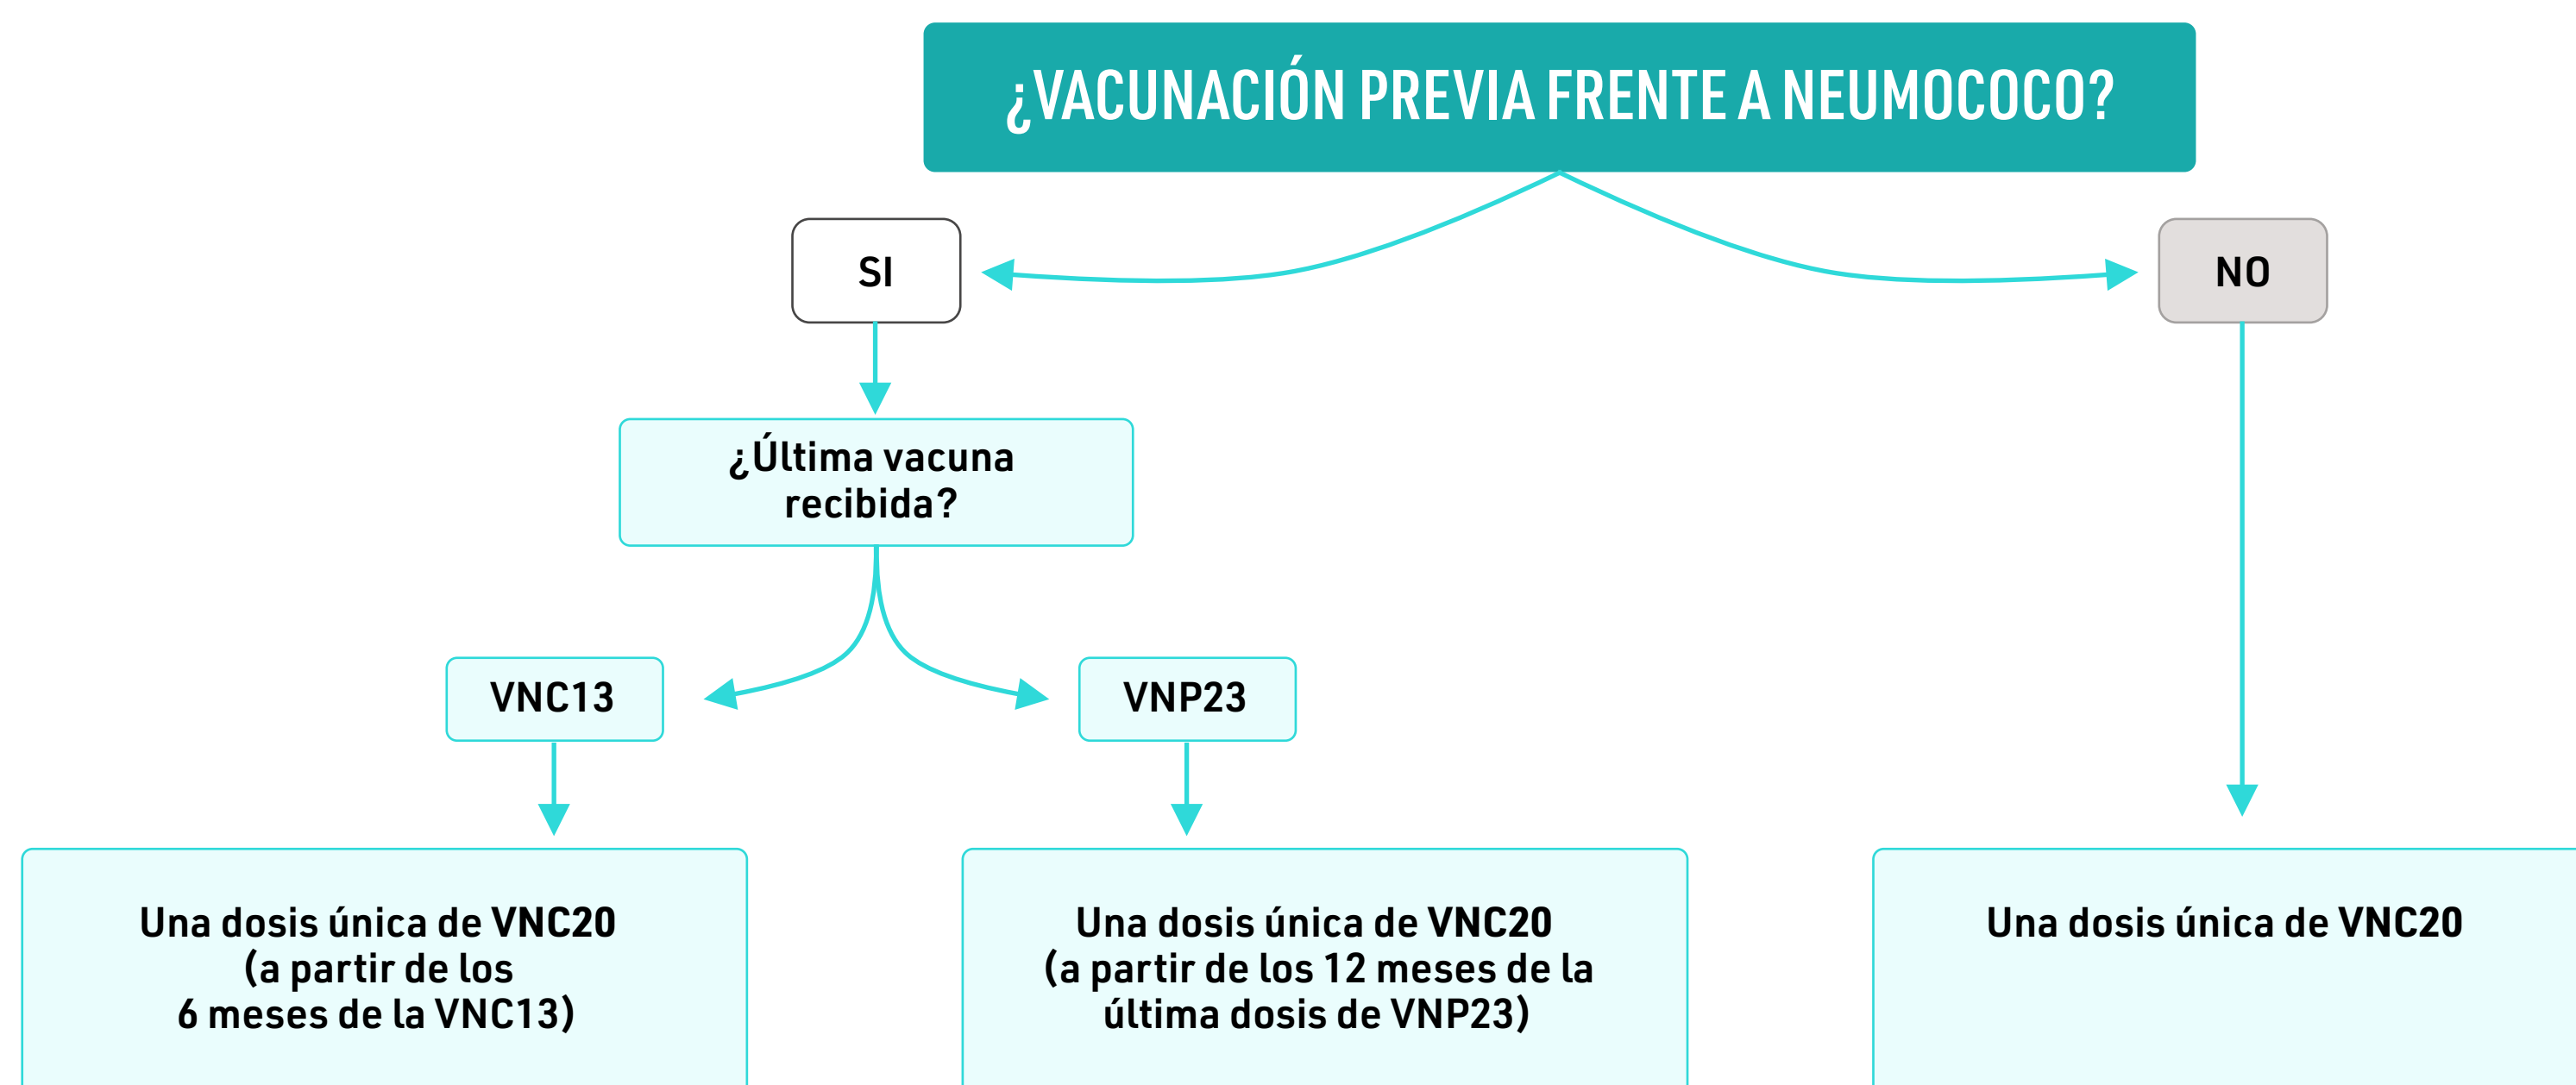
¿VACUNACIÓN PREVIA FRENTE A NEUMOCOCO?

SI

NO

¿Última vacuna recibida?

VNC13

VNP23

Una dosis única de VNC20 (a partir de los 6 meses de la VNC13)

Una dosis única de VNC20 (a partir de los 12 meses de la última dosis de VNP23)

Una dosis única de VNC20